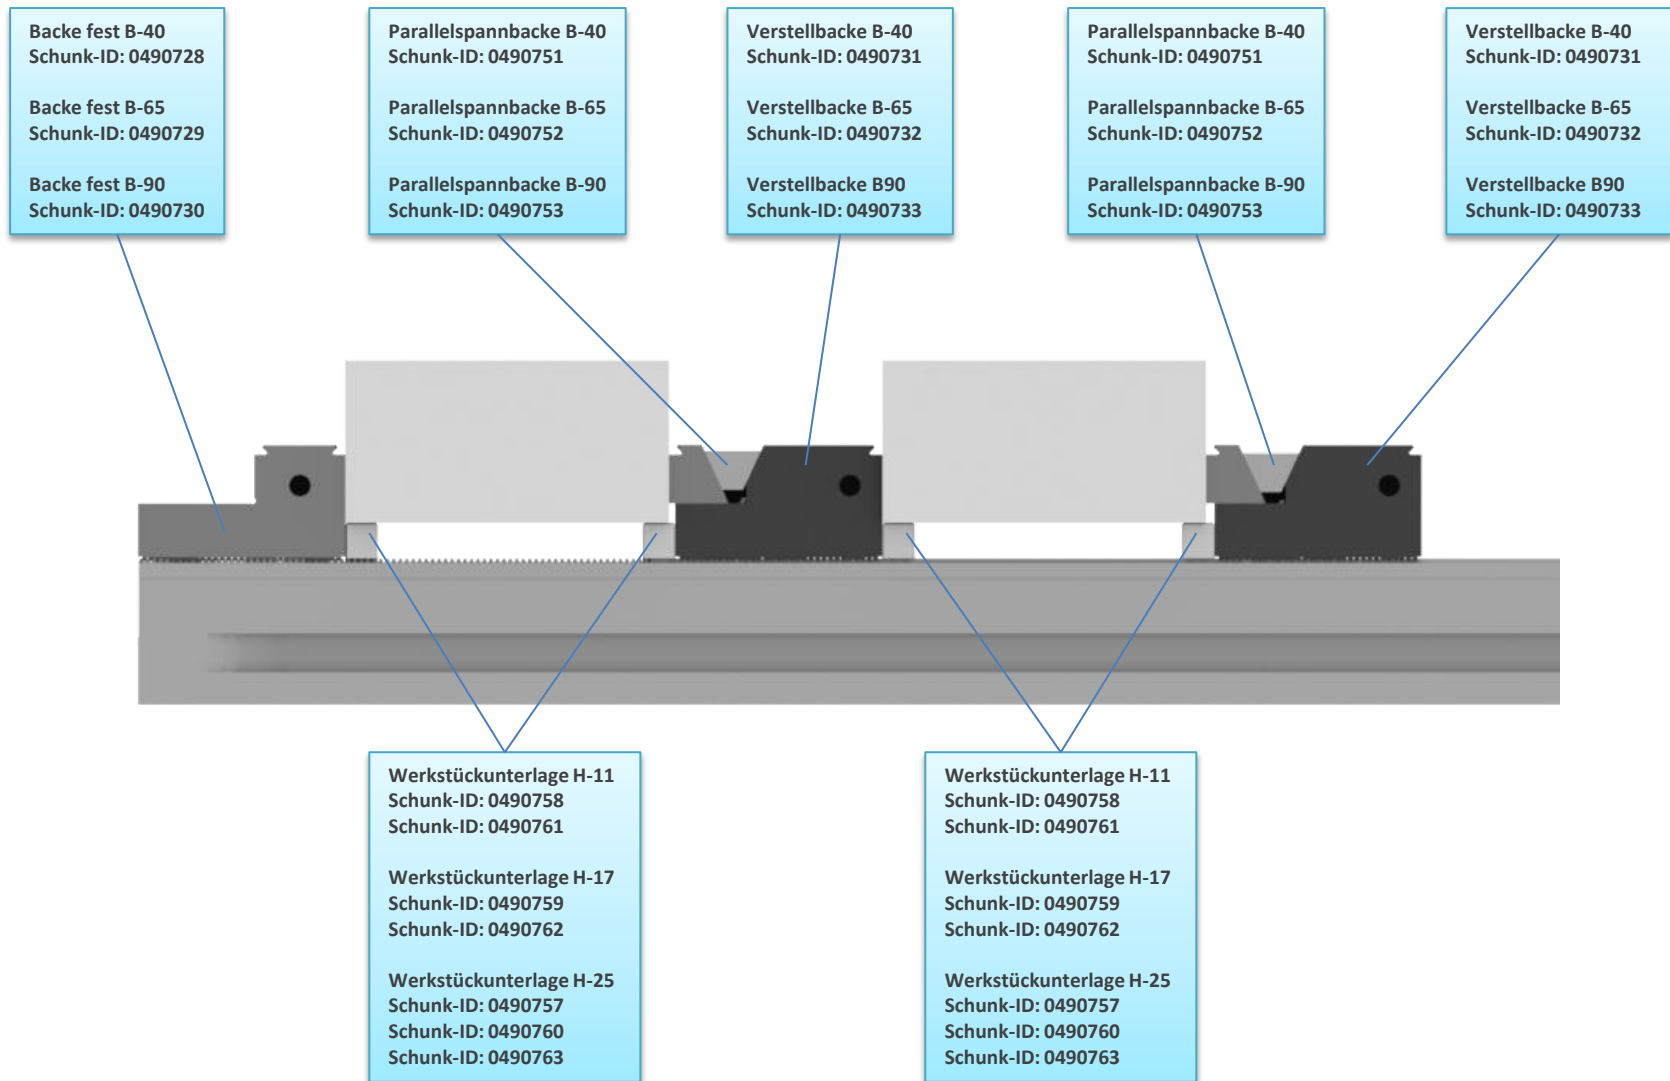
Backe fest B-40
Schunk-ID: 0490728

Backe fest B-65
Schunk-ID: 0490729

Backe fest B-90
Schunk-ID: 0490730

Parallelspannbacke B-40
Schunk-ID: 0490751

Parallelspannbacke B-65
Schunk-ID: 0490752

Parallelspannbacke B-90
Schunk-ID: 0490753

Verstellbacke B-40
Schunk-ID: 0490731

Verstellbacke B-65
Schunk-ID: 0490732

Verstellbacke B90
Schunk-ID: 0490733

Parallelspannbacke B-40
Schunk-ID: 0490751

Parallelspannbacke B-65
Schunk-ID: 0490752

Parallelspannbacke B-90
Schunk-ID: 0490753

Verstellbacke B-40
Schunk-ID: 0490731

Verstellbacke B-65
Schunk-ID: 0490732

Verstellbacke B90
Schunk-ID: 0490733

Werkstückunterlage H-11
Schunk-ID: 0490758
Schunk-ID: 0490761

Werkstückunterlage H-17
Schunk-ID: 0490759
Schunk-ID: 0490762

Werkstückunterlage H-25
Schunk-ID: 0490757
Schunk-ID: 0490760
Schunk-ID: 0490763

Werkstückunterlage H-11
Schunk-ID: 0490758
Schunk-ID: 0490761

Werkstückunterlage H-17
Schunk-ID: 0490759
Schunk-ID: 0490762

Werkstückunterlage H-25
Schunk-ID: 0490757
Schunk-ID: 0490760
Schunk-ID: 0490763